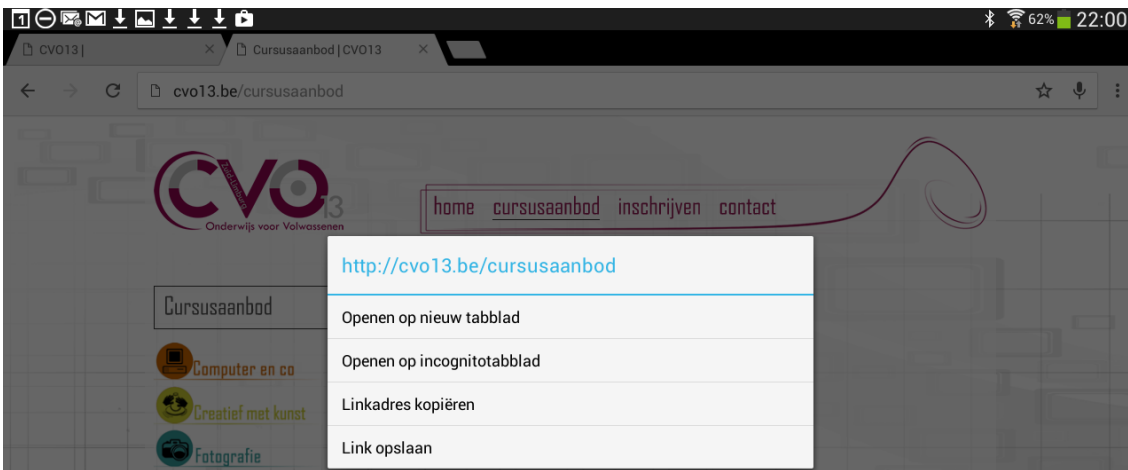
1
62% 22:00
CVO13 |
Cursusaanbod | CVO13
cvo13.be/cursusaanbod
CVO 13
Onderwijs voor Volwassenen
home cursusaanbod inschrijven contact
http://cvo13.be/cursusaanbod
Cursusaanbod
Openen op nieuw tabblad
Computer en co
Openen op incognitotabblad
Creatief met kunst
Linkadres kopiëren
Fotografie
Link opslaan